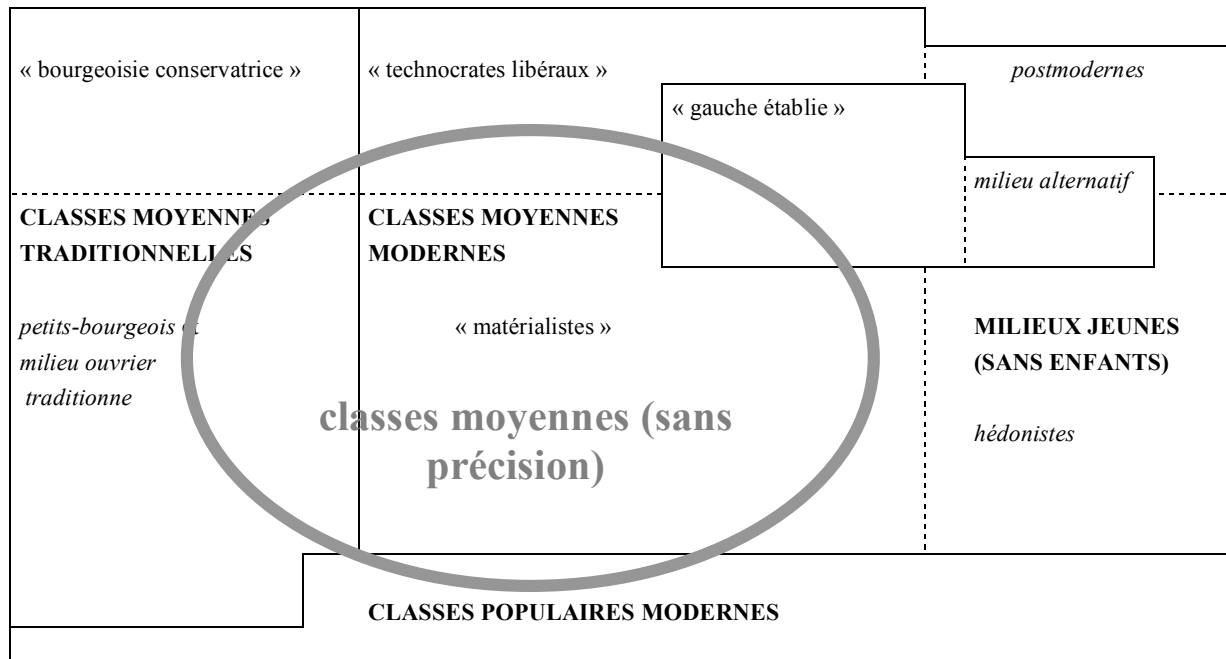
« bourgeoisie conservatrice »

« technocrates libéraux »

« gauche établie »

postmodernes

milieu alternatif

CLASSES MOYENNES TRADITIONNELLES

CLASSES MOYENNES MODERNES

petits-bourgeois et milieu ouvrier traditionne

« matérialistes »

MILIEUX JEUNES (SANS ENFANTS)

classes moyennes (sans précision)

hédonistes

CLASSES POPULAIRES MODERNES